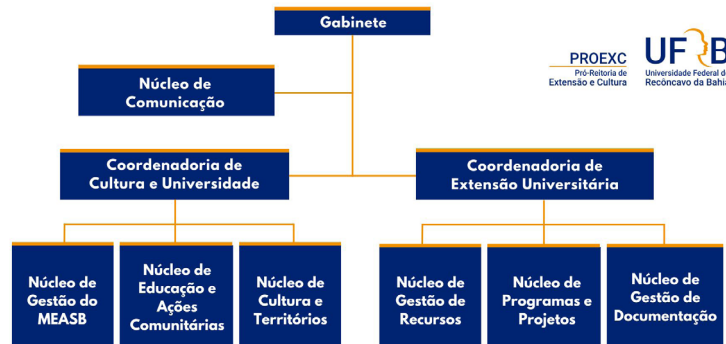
Gabinete

PROEXC
Pró-Reitoria de Extensão e Cultura

UFRB
Universidade Federal do Recôncavo da Bahia

Núcleo de Comunicação

Coordenadoria de Cultura e Universidade

Coordenadoria de Extensão Universitária

Núcleo de Gestão do MEASB

Núcleo de Educação e Ações Comunitárias

Núcleo de Cultura e Territórios

Núcleo de Gestão de Recursos

Núcleo de Programas e Projetos

Núcleo de Gestão de Documentação